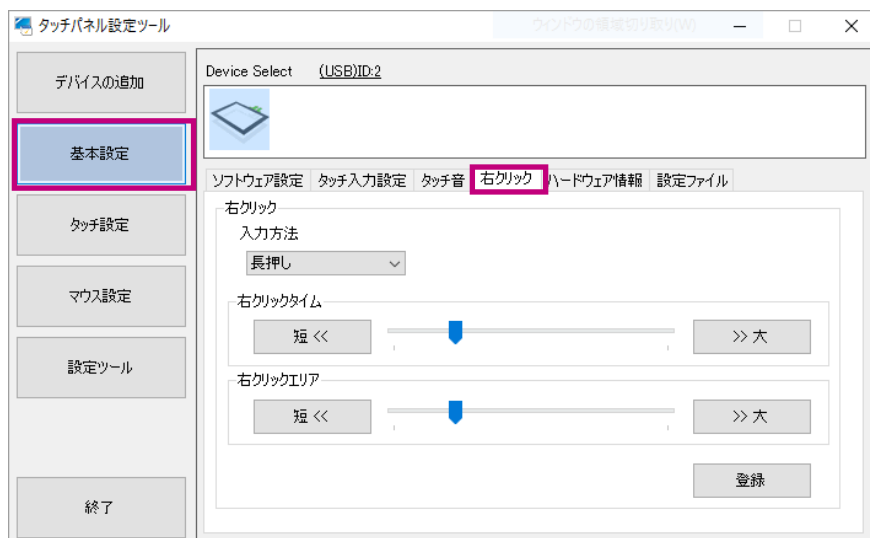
タッチパネル設定ツール

ウィンドウの領域切り取り(W)

デバイスの追加

基本設定

タッチ設定

マウス設定

設定ツール

終了

Device Select (USB)ID:2

ソフトウェア設定 | タッチ入力設定 | タッチ音 | 右クリック | ハードウェア情報 | 設定ファイル

右クリック

入力方法

長押し

右クリックタイム

短 <<

>> 大

右クリックエリア

短 <<

>> 大

登録